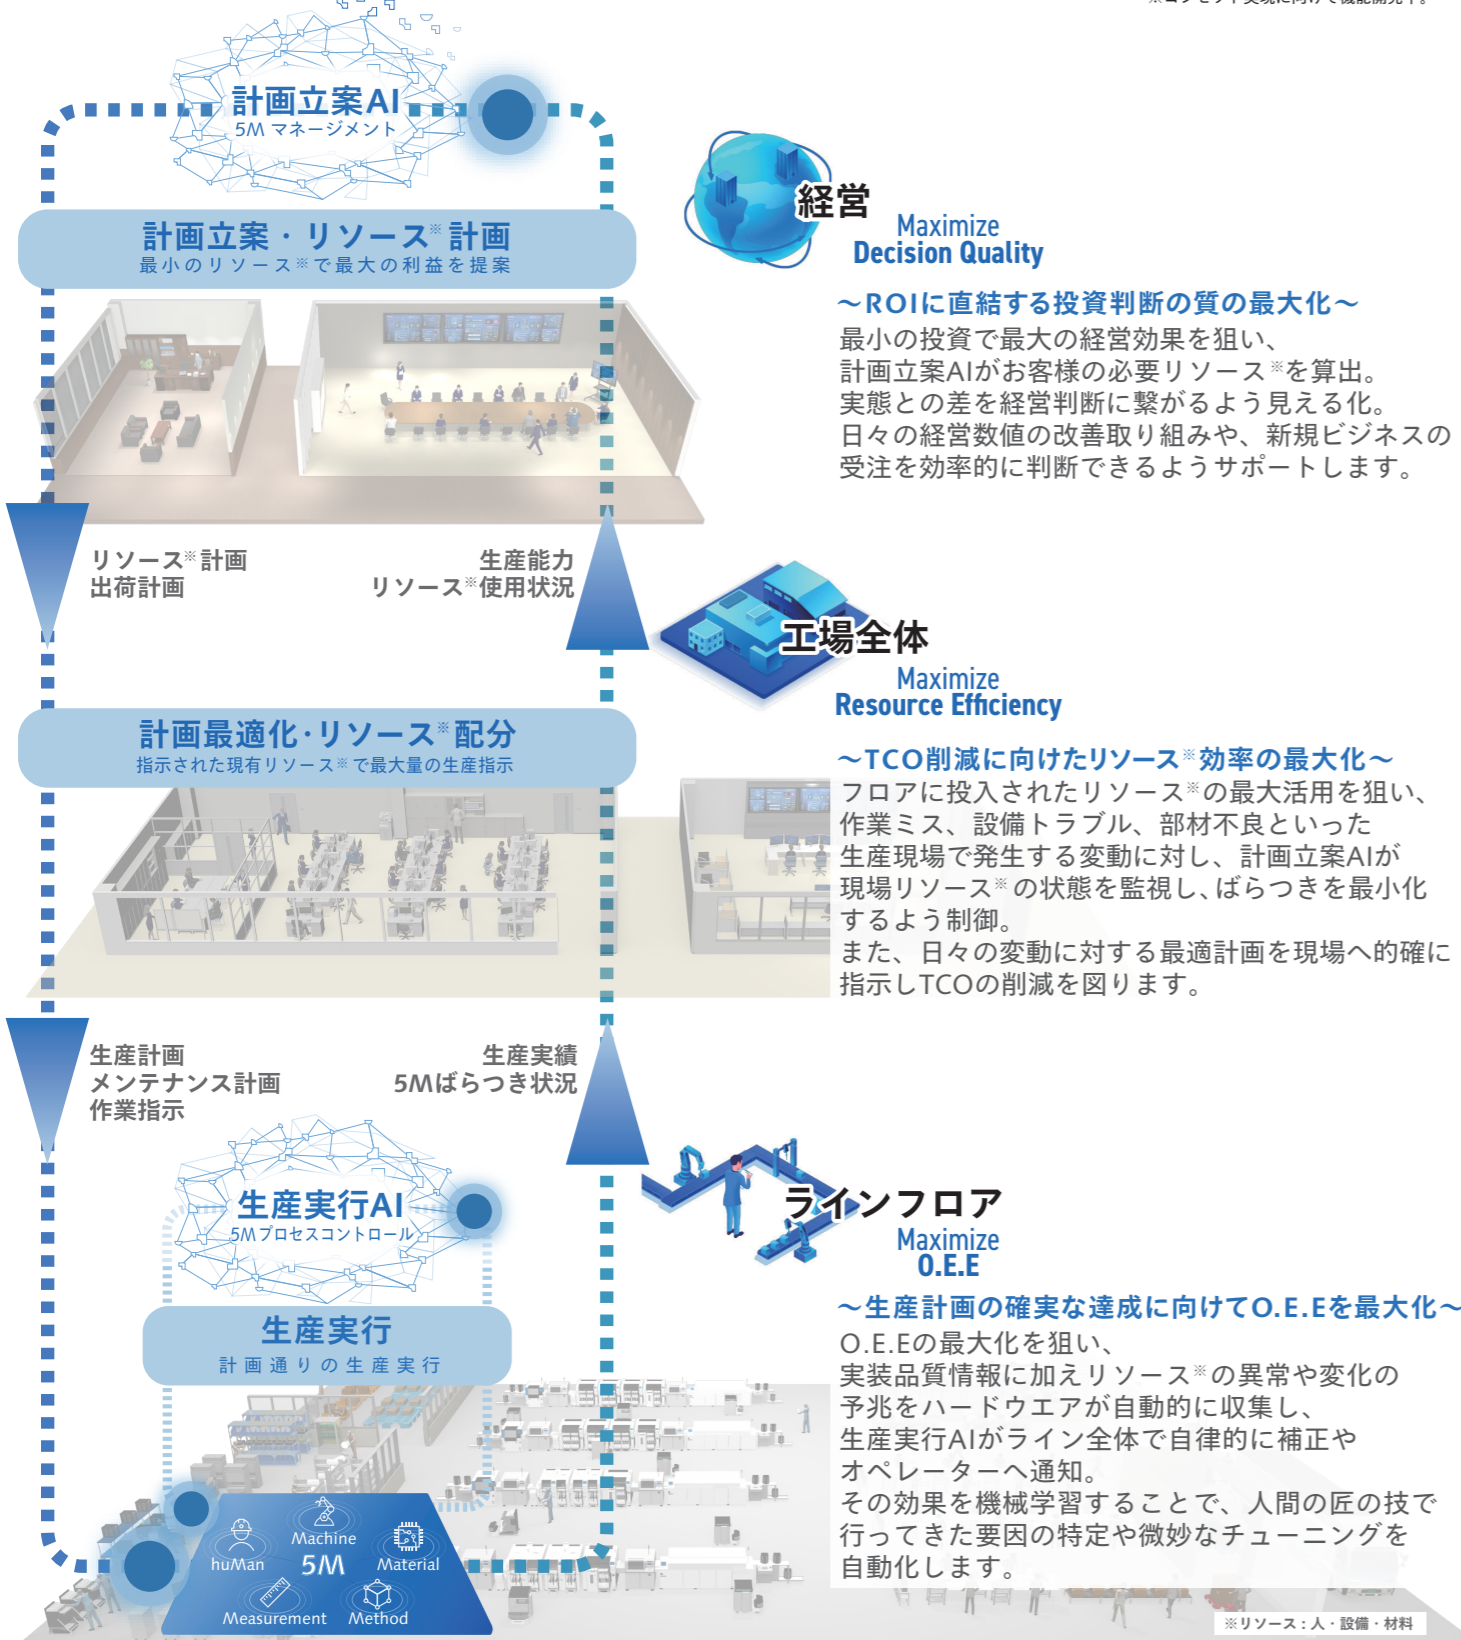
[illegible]

計画立案AI
5M マネージメント

計画立案・リソース※計画
最小のリソース※で最大の利益を提案

経営
Maximize
Decision Quality

〜ROIに直結する投資判断の質の最大化〜
最小の投資で最大の経営効果を狙い、計画立案AIがお客様の必要リソース※を算出。実態との差を経営判断に繋がるよう見える化。日々の経営数値の改善取り組みや、新規ビジネスの受注を効率的に判断できるようサポートします。

リソース※計画
出荷計画

生産能力
リソース※使用状況

工場全体
Maximize
Resource Efficiency

計画最適化・リソース※配分
指示された現有リソース※で最大量の生産指示

〜TCO削減に向けたリソース※効率の最大化〜
フロアに投入されたリソース※の最大活用を狙い、作業ミス、設備トラブル、部材不良といった生産現場で発生する変動に対し、計画立案AIが現場リソース※の状態を監視し、ばらつきを最小化するよう制御。
また、日々の変動に対する最適計画を現場へ的確に指示しTCOの削減を図ります。

生産計画
メンテナンス計画
作業指示

生産実績
5Mばらつき状況

ラインフロア
Maximize
O.E.E

生産実行AI
5Mプロセスコントロール

生産実行
計画通りの生産実行

〜生産計画の確実な達成に向けてO.E.Eを最大化〜
O.E.Eの最大化を狙い、実装品質情報に加えリソース※の異常や変化の予兆をハードウエアが自動的に収集し、生産実行AIがライン全体で自律的に補正やオペレーターへ通知。
その効果を機械学習することで、人間の匠の技で行ってきた要因の特定や微妙なチューニングを自動化します。

Machine
huMan
5M
Material
Measurement
Method

※リソース：人・設備・材料